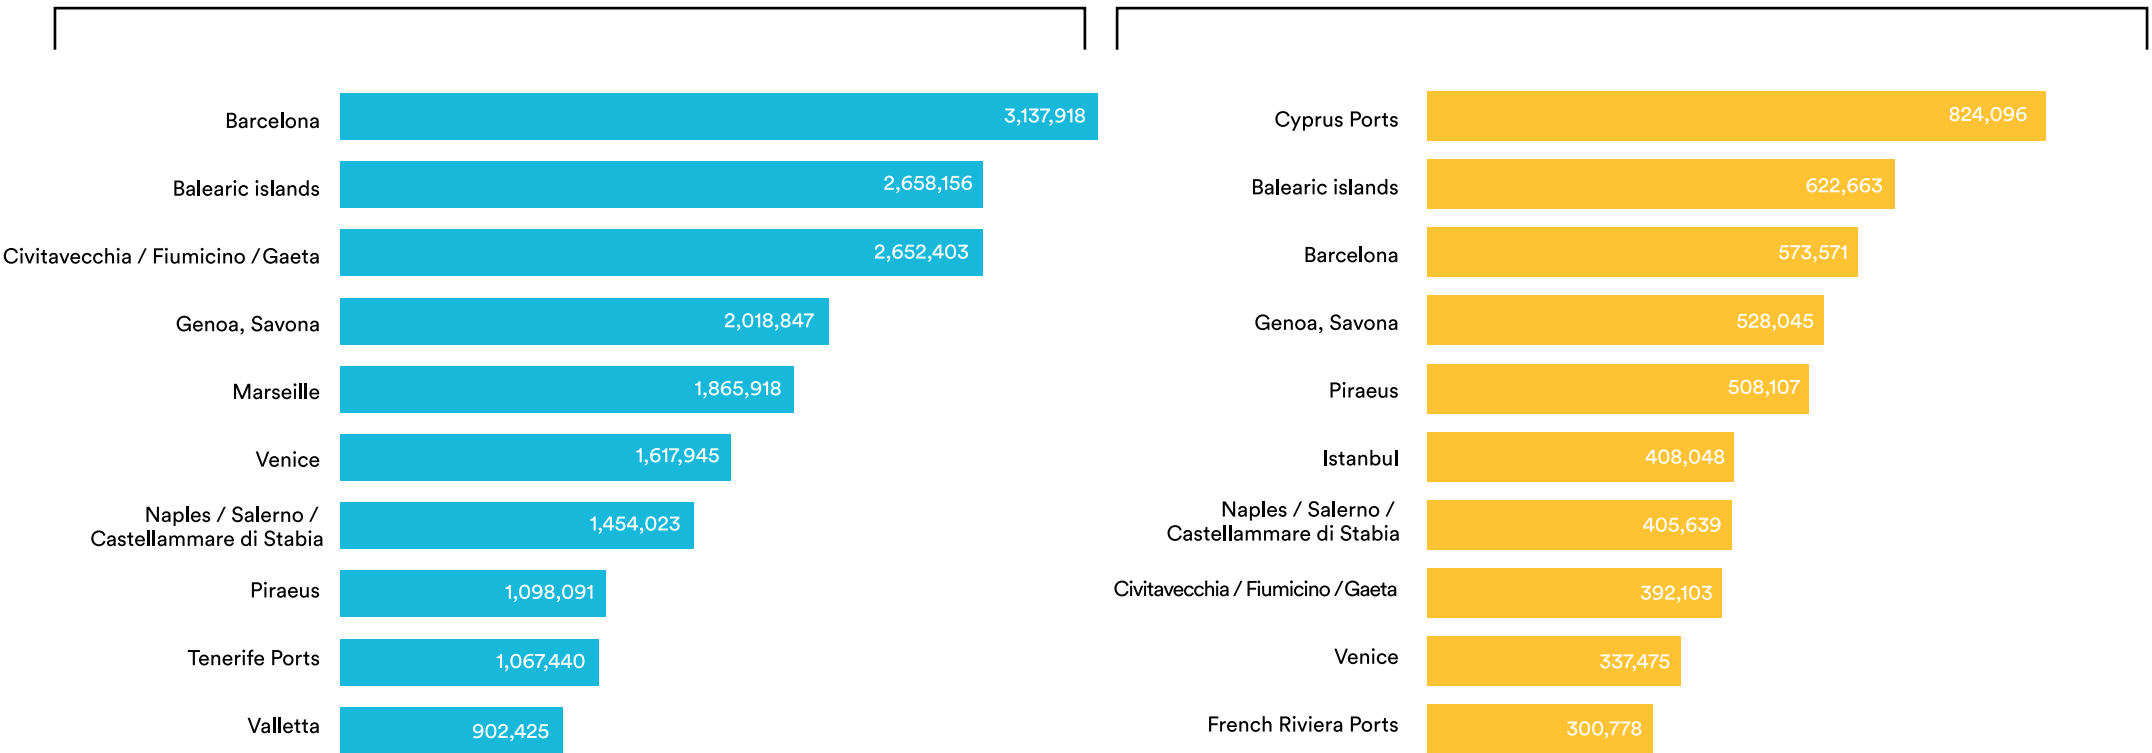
Barcelona 3,137,918
Balearic islands 2,658,156
Civitavecchia / Fiumicino / Gaeta 2,652,403
Genoa, Savona 2,018,847
Marseille 1,865,918
Venice 1,617,945
Naples / Salerno / Castellammare di Stabia 1,454,023
Piraeus 1,098,091
Tenerife Ports 1,067,440
Valletta 902,425

Cyprus Ports 824,096
Balearic islands 622,663
Barcelona 573,571
Genoa, Savona 528,045
Piraeus 508,107
Istanbul 408,048
Naples / Salerno / Castellammare di Stabia 405,639
Civitavecchia / Fiumicino / Gaeta 392,103
Venice 337,475
French Riviera Ports 300,778